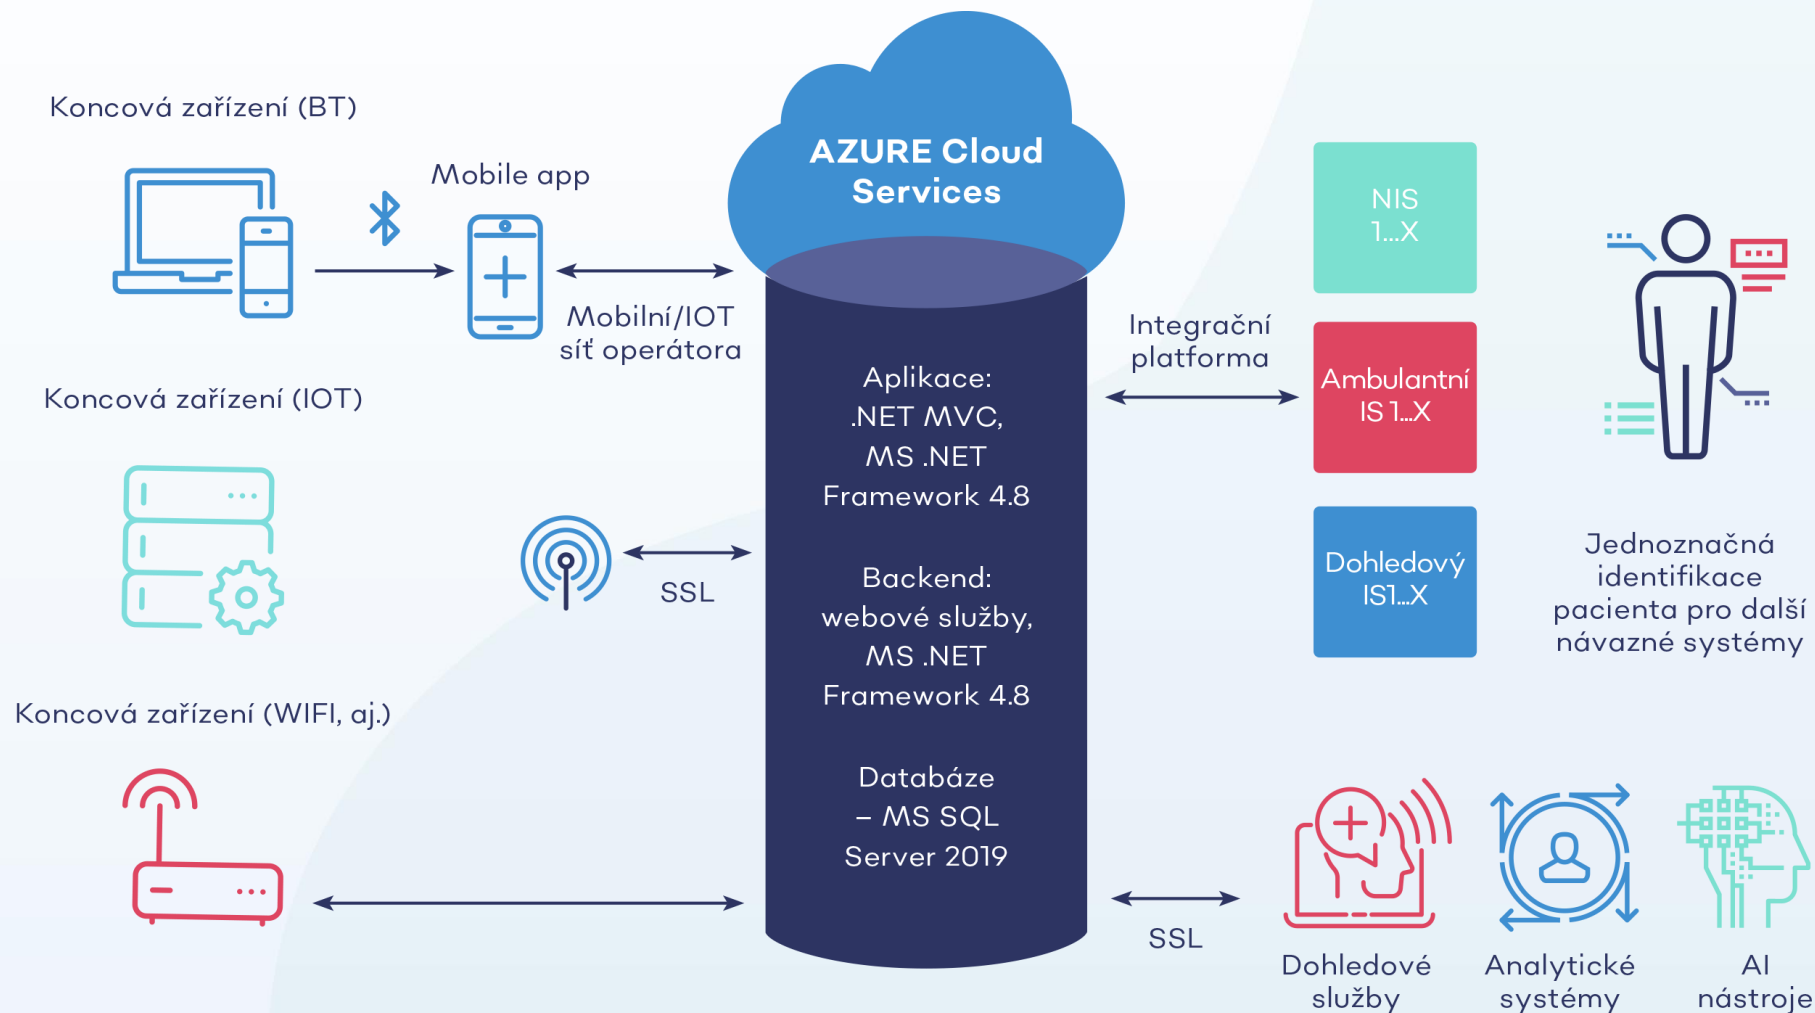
Koncová zařízení (BT)

Mobile app

Mobilní/IOT síť operátora

AZURE Cloud Services

Koncová zařízení (IOT)

SSL

Koncová zařízení (WIFI, aj.)

Aplikace: .NET MVC, MS .NET Framework 4.8

Backend: webové služby, MS .NET Framework 4.8

Databáze – MS SQL Server 2019

Integrační platforma

NIS 1...X

Ambulantní IS 1...X

Dohledový IS1...X

Jednoznačná identifikace pacienta pro další návazné systémy

SSL

Dohledové služby

Analytické systémy

AI nástroje